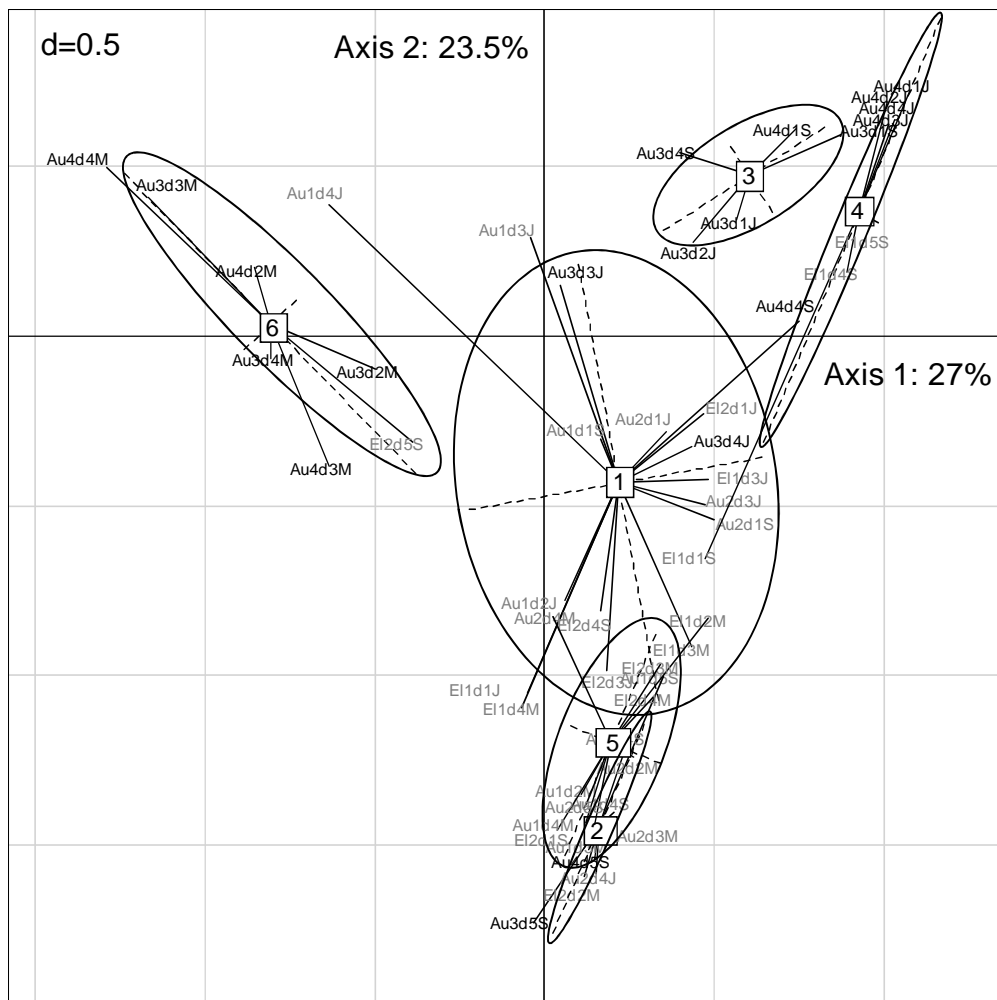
d=0.5

Axis 2: 23.5%

Axis 1: 27%

Au4d4M
Au3d3M
Au1d4J
Au4d2M
6
Au3d4M
Au3d2M
El2d5S
Au4d3M

Au4d1J
Au4d2J
Au4d4J
Au4d3J
Au3d1S
Au4d1S
Au3d4S
3
Au3d1J
Au3d2J
4
El1d5S
El1d4S
Au4d4S

Au1d3J
Au3d3J
Au1d1S
Au2d1J
El2d1J
Au3d4J
1
El1d3J
Au2d3J
Au2d1S
El1d1S

Au1d2J
Au2d4M
El2d4S
El1d2M
El1d3M
El2d3M
El2d3J
Au1d5S
El2d4M
El1d1J
El1d4M
5
Au3d2M
Au1d2M
Au2d4S
Au1d4M
2
Au2d3M
El2d1S
Au4d5S
Au2d4J
El2d2M
Au3d5S